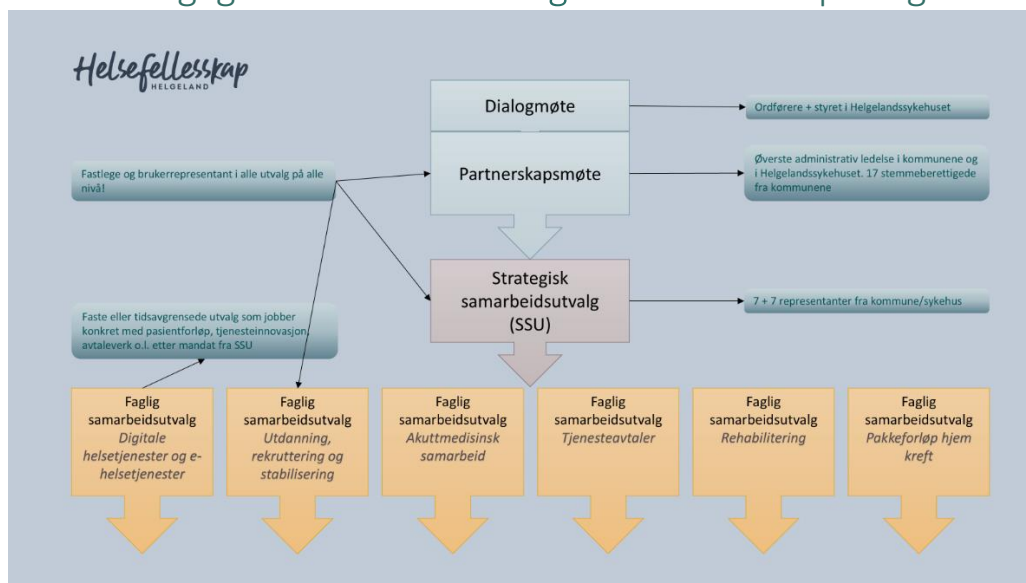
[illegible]

Helsefellesskap
HELGELAND

Dialogmøte

Ordførere + styret i Helgelandssykehuset

Fastlege og brukerrepresentant i alle utvalg på alle nivå!

Partnerskapsmøte

Øverste administrativ ledelse i kommunene og i Helgelandssykehuset. 17 stemmeberettigede fra kommunene

Strategisk samarbeidsutvalg (SSU)

7 + 7 representanter fra kommune/sykehus

Faste eller tidsavgrensede utvalg som jobber konkret med pasientforløp, tjenesteinnovasjon, avtaleverk o.l. etter mandat fra SSU

Faglig samarbeidsutvalg
*Digitale helsetjenester og e-helsetjenester*

Faglig samarbeidsutvalg
*Utdanning, rekruttering og stabilisering*

Faglig samarbeidsutvalg
*Akuttmedisinsk samarbeid*

Faglig samarbeidsutvalg
*Tjenesteavtaler*

Faglig samarbeidsutvalg
*Rehabilitering*

Faglig samarbeidsutvalg
*Pakkeforløp hjem kreft*